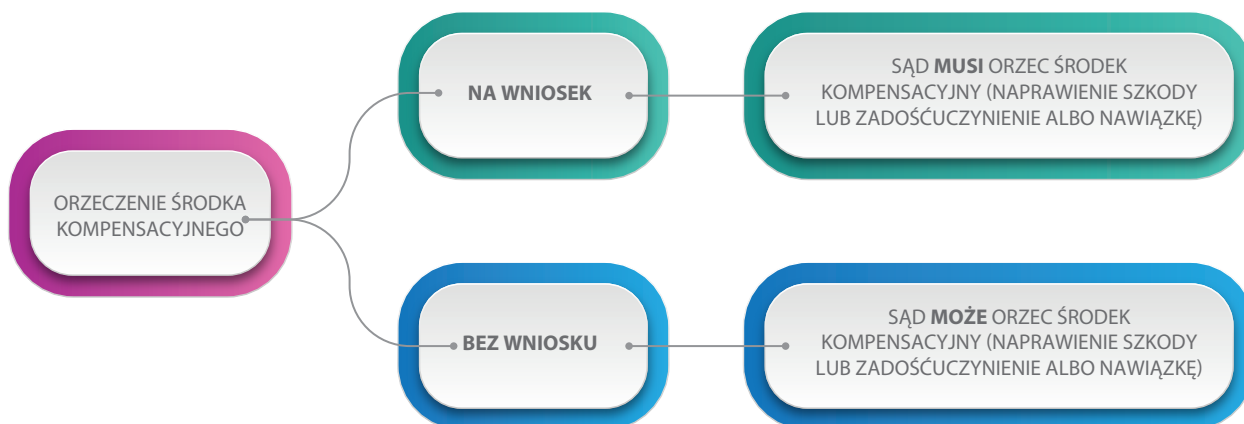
ORZECZENIE ŚRODKA KOMPENSACYJNEGO

NA WNIOSEK

SĄD **MUSI** ORZEC ŚRODEK KOMPENSACYJNY (NAPRAWIENIE SZKODY LUB ZADOŚĆUCZYNIENIE ALBO NAWIĄZKĘ)

BEZ WNIOSKU

SĄD **MOŻE** ORZEC ŚRODEK KOMPENSACYJNY (NAPRAWIENIE SZKODY LUB ZADOŚĆUCZYNIENIE ALBO NAWIĄZKĘ)